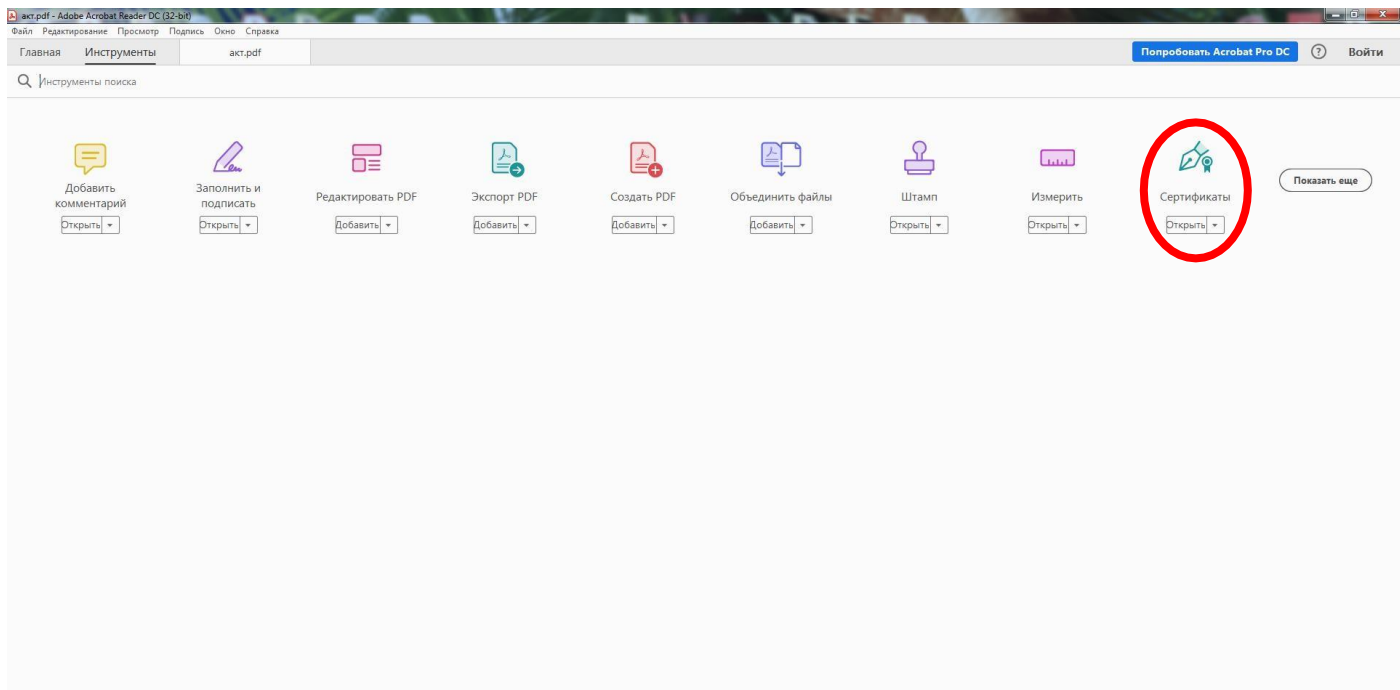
акт.pdf - Adobe Acrobat Reader DC (32-bit)

Файл Редактирование Просмотр Подпись Окно Справка

Главная Инструменты акт.pdf

Попробовать Acrobat Pro DC ? Войти

Инструменты поиска

Добавить комментарий
Открыть

Заполнить и подписать
Открыть

Редактировать PDF
Добавить

Экспорт PDF
Добавить

Создать PDF
Добавить

Объединить файлы
Добавить

Штамп
Открыть

Измерить
Открыть

Сертификаты
Открыть

Показать еще